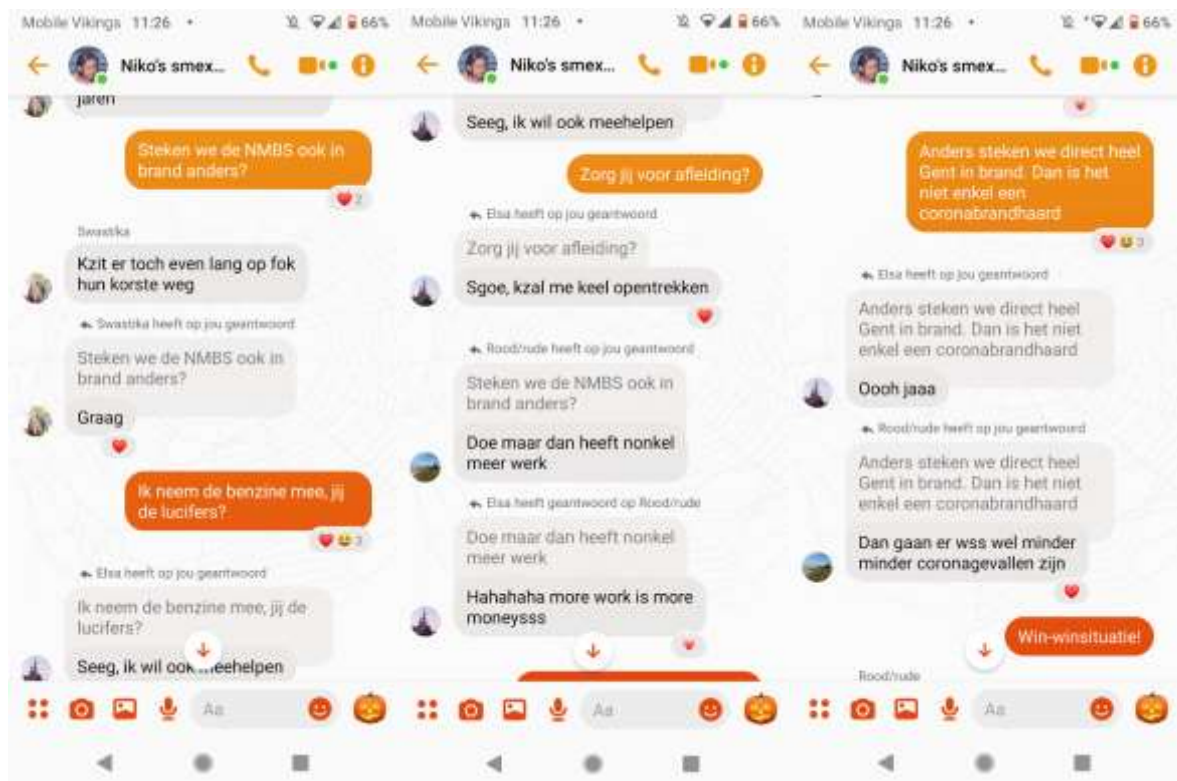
Mobile Vikings 11:26 • 66%

Niko's smex...

jaren

Steken we de NMBS ook in brand anders?

2

Swastika

Kzit er toch even lang op fok hun korste weg

Swastika heeft op jou geantwoord

Steken we de NMBS ook in brand anders?

Graag

Ik neem de benzine mee, jij de lucifers?

3

Elsa heeft op jou geantwoord

Ik neem de benzine mee, jij de lucifers?

Seeg, ik wil ook meehelpen

Aa

Mobile Vikings 11:26 • 66%

Niko's smex...

Seeg, ik wil ook meehelpen

Zorg jij voor afleiding?

Elsa heeft op jou geantwoord

Zorg jij voor afleiding?

Sgoe, kzal me keel opentrekken

Rood/rude heeft op jou geantwoord

Steken we de NMBS ook in brand anders?

Doe maar dan heeft nonkel meer werk

Elsa heeft geantwoord op Rood/rude

Doe maar dan heeft nonkel meer werk

Hahahaha more work is more moneysss

Aa

Mobile Vikings 11:26 • 66%

Niko's smex...

Anders steken we direct heel Gent in brand. Dan is het niet enkel een coronabrandhaard

3

Elsa heeft op jou geantwoord

Anders steken we direct heel Gent in brand. Dan is het niet enkel een coronabrandhaard

Oooh jaaa

Rood/rude heeft op jou geantwoord

Anders steken we direct heel Gent in brand. Dan is het niet enkel een coronabrandhaard

Dan gaan er wss wel minder minder coronagevallen zijn

Win-winsituatie!

Rood/rude

Aa